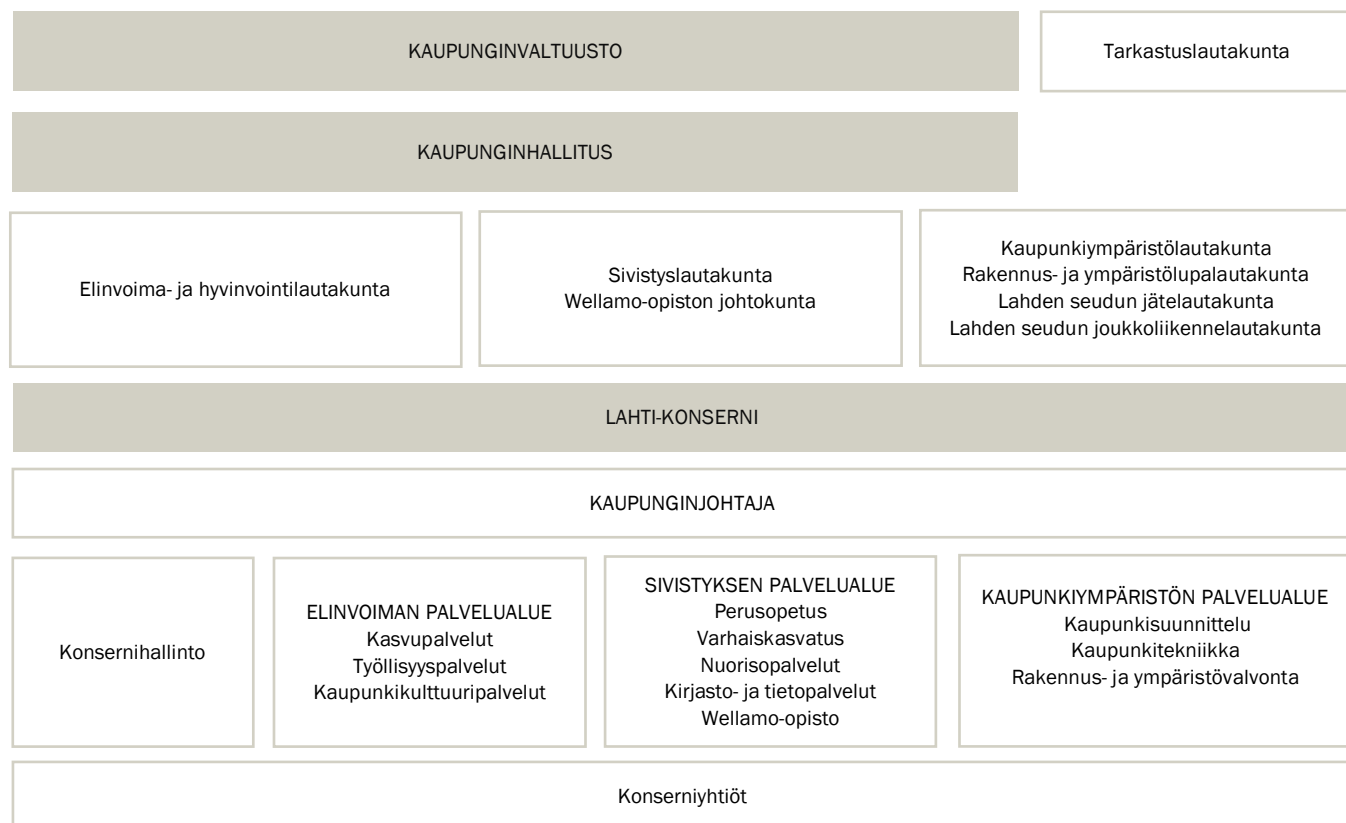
KAUPUNGINVALTUUSTO

Tarkastuslautakunta

KAUPUNGINHALLITUS

Elinvoima- ja hyvinvointilautakunta

Sivistyslautakunta
Wellamo-opiston johtokunta

Kaupunkiympäristölautakunta
Rakennus- ja ympäristölupalautakunta
Lahden seudun jätelautakunta
Lahden seudun joukkoliikennelautakunta

LAHTI-KONSERNI

KAUPUNGINJOHTAJA

Konsernihallinto

ELINVOIMAN PALVELUALUE
Kasvupalvelut
Työllisyyspalvelut
Kaupunkikulttuuripalvelut

SIVISTYKSEN PALVELUALUE
Perusopetus
Varhaiskasvatus
Nuorisopalvelut
Kirjasto- ja tietopalvelut
Wellamo-opisto

KAUPUNKIYMPÄRISTÖN PALVELUALUE
Kaupunkisuunnittelu
Kaupunkitekniikka
Rakennus- ja ympäristövalvonta

Konserniyhtiöt